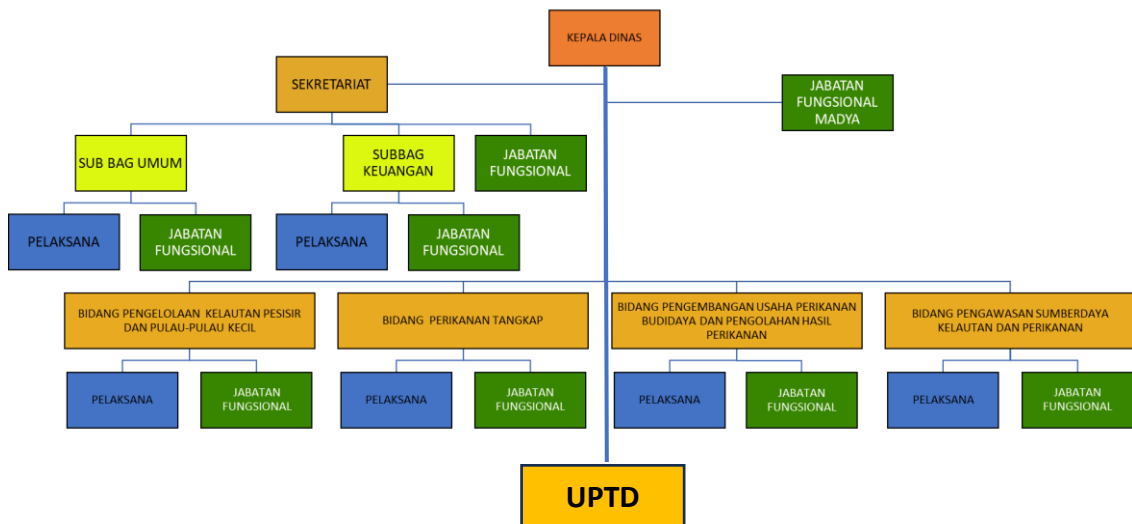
KEPALA DINAS

SEKRETARIAT

JABATAN FUNGSIONAL MADYA

SUB BAG UMUM

SUBBAG KEUANGAN

JABATAN FUNGSIONAL

PELAKSANA

JABATAN FUNGSIONAL

PELAKSANA

JABATAN FUNGSIONAL

BIDANG PENGELOLAAN KELAUTAN PESISIR DAN PULAU-PULAU KECIL

BIDANG PERIKANAN TANGKAP

BIDANG PENGEMBANGAN USAHA PERIKANAN BUDIDAYA DAN PENGOLAHAN HASIL PERIKANAN

BIDANG PENGAWASAN SUMBERDAYA KELAUTAN DAN PERIKANAN

PELAKSANA

JABATAN FUNGSIONAL

PELAKSANA

JABATAN FUNGSIONAL

PELAKSANA

JABATAN FUNGSIONAL

PELAKSANA

JABATAN FUNGSIONAL

UPTD